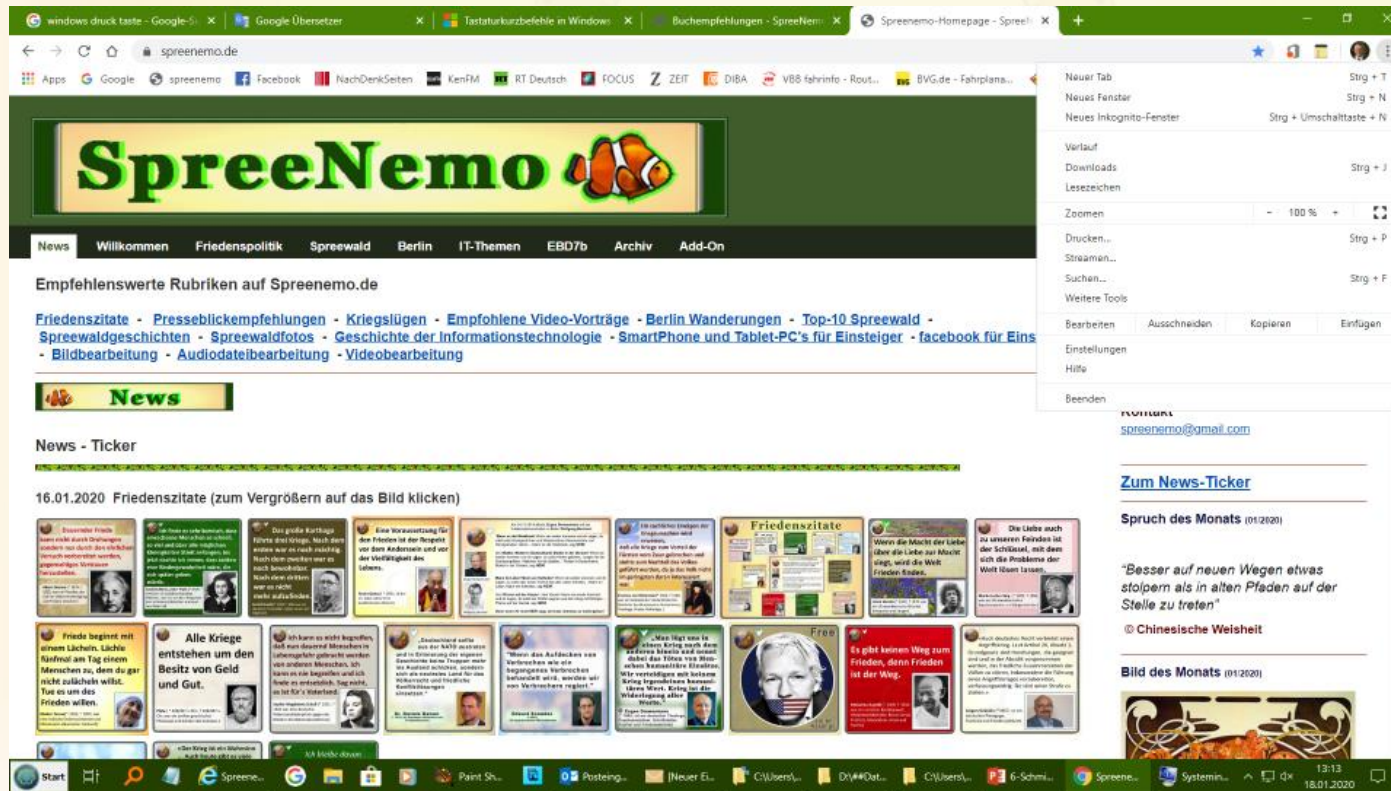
windows druck taste - Google-S × | Google Übersetzer × | Tastaturkurzbefehle in Windows × | Buchempfehlungen - SpreeNem × | Spreenemo-Homepage - Spree ×

spreenemo.de

Apps Google spreenemo Facebook NachDenkSeiten KenFM RT Deutsch FOCUS ZEIT DIBA VBB fahrinfo - Rout... BVG.de - Fahrplana...

SpreeNemo

News Willkommen Friedenspolitik Spreewald Berlin IT-Themen EBD7b Archiv Add-On

Empfehlenswerte Rubriken auf Spreenemo.de

Friedenszitate - Presseblickempfehlungen - Kriegslügen - Empfohlene Video-Vorträge - Berlin Wanderungen - Top-10 Spreewald - Spreewaldgeschichten - Spreewaldfotos - Geschichte der Informationstechnologie - SmartPhone und Tablet-PC's für Einsteiger - facebook für Eins - Bildbearbeitung - Audiodateibearbeitung - Videobearbeitung

News

News - Ticker

16.01.2020 Friedenszitate (zum Vergrößern auf das Bild klicken)

Friedenszitate

Alle Kriege entstehen um den Besitz von Geld und Gut.

Friede beginnt mit einem Lächeln.

Es gibt keinen Weg zum Frieden, denn Frieden ist der Weg.

Die Liebe auch zu unseren Feinden ist der Schlüssel, mit dem sich die Probleme der Welt lösen lassen.

Free

Neuer Tab Strg + T
Neues Fenster Strg + N
Neues Inkognito-Fenster Strg + Umschalttaste + N
Verlauf
Downloads Strg + J
Lesezeichen
Zoomen - 100 % +
Drucken... Strg + P
Streamen...
Suchen... Strg + F
Weitere Tools
Bearbeiten Ausschneiden Kopieren Einfügen
Einstellungen
Hilfe
Beenden

Kontakt
spreenemo@gmail.com

Zum News-Ticker

Spruch des Monats (01/2020)

"Besser auf neuen Wegen etwas stolpern als in alten Pfaden auf der Stelle zu treten"

© Chinesische Weisheit

Bild des Monats (01/2020)

Start Spreene... Paint Sh... Posteing... [Neuer Ei... C:\Users\... D:\##Dat... C:\Users\... 6-Schmi... Spreene... Systemin... 13:13 18.01.2020